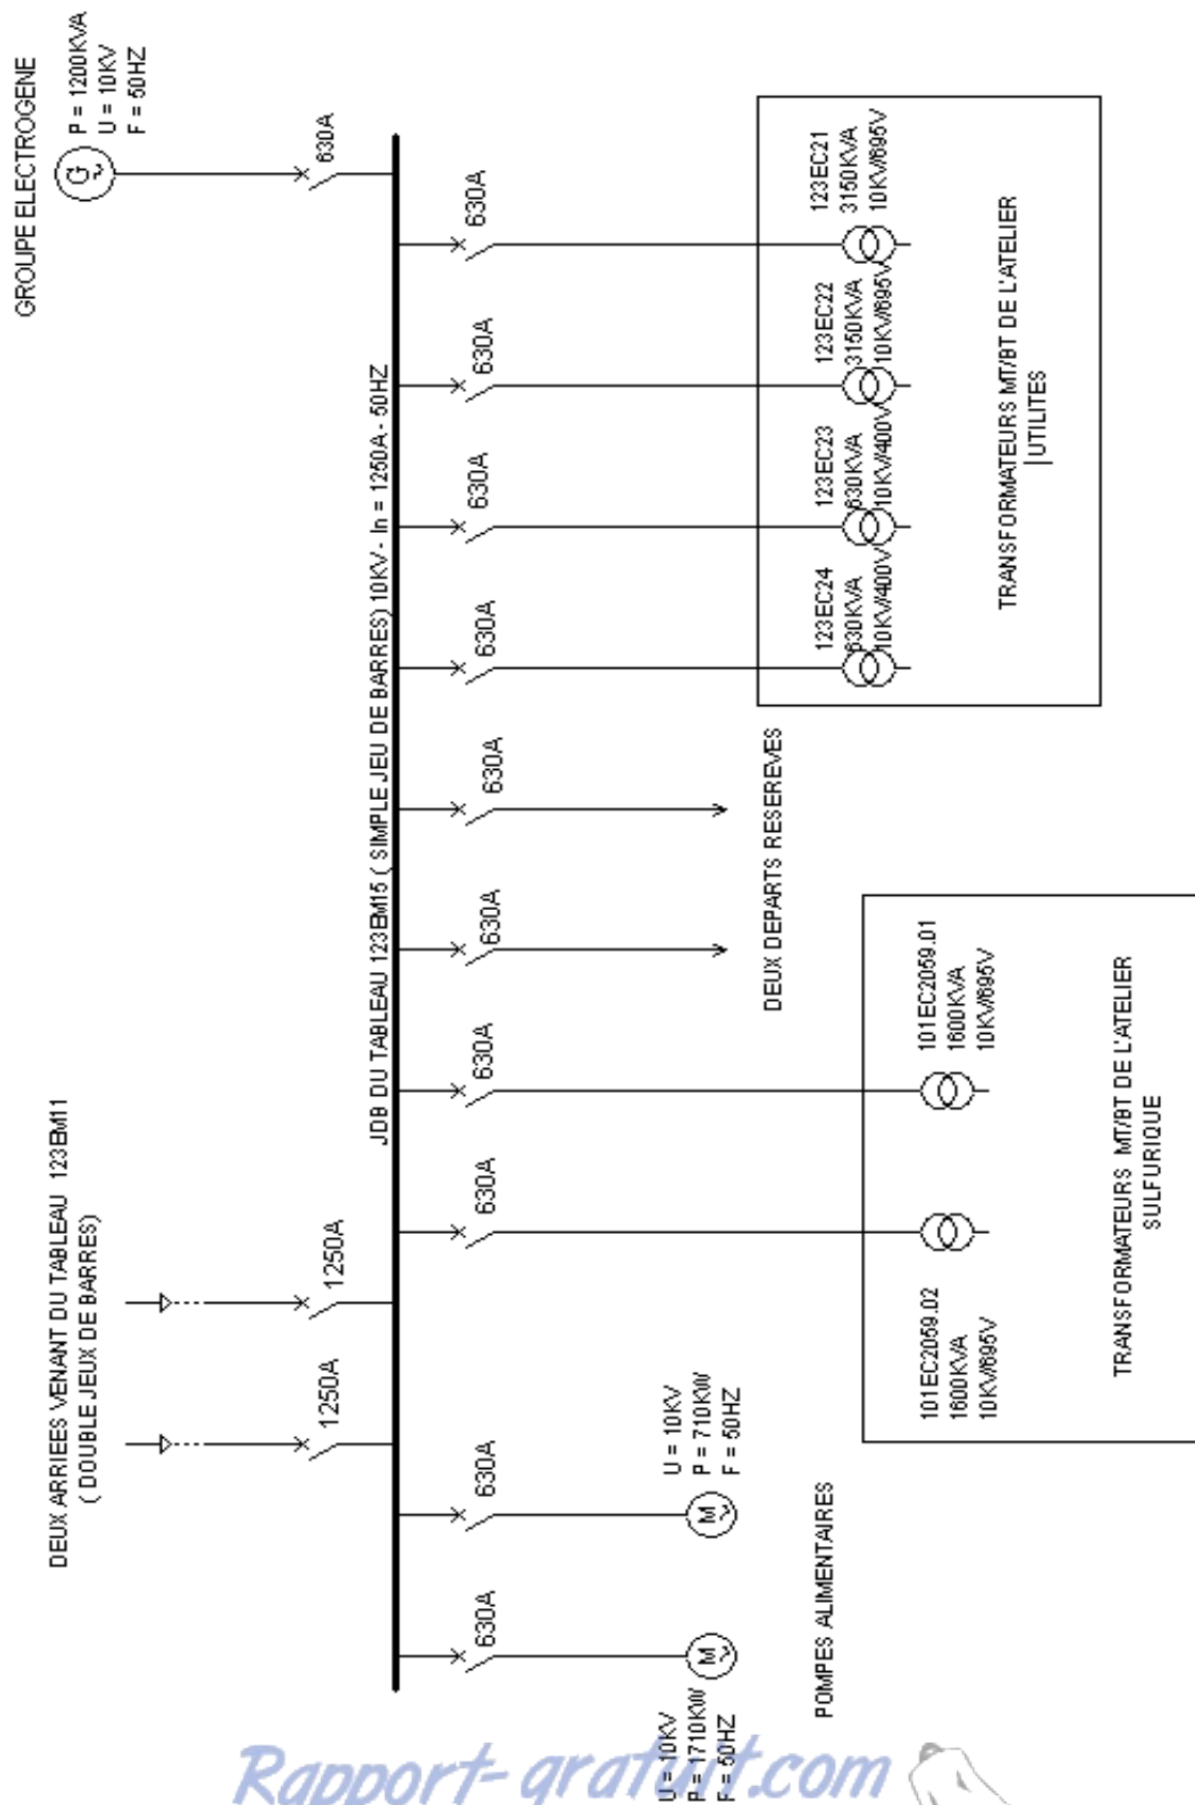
GROUPE ELECTROGENE
P = 1200KVA
U = 10KV
F = 50HZ

630A

JDB DU TABLEAU 123BM15 ( SIMPLE JEU DE BARRES) 10KV - In = 1250A - 50HZ

630A
630A
630A
630A
630A
630A
630A
630A
1250A
1250A
630A
630A

123EC21
3150KVA
10KV/695V

123EC22
3150KVA
10KV/695V

123EC23
630KVA
10KV/400V

123EC24
630KVA
10KV/400V

TRANSFORMATEURS MT/BT DE L'ATELIER UTILITES

DEUX DEPARTS RESEREVES

101EC2059.01
1600KVA
10KV/695V

101EC2059.02
1600KVA
10KV/695V

TRANSFORMATEURS MT/BT DE L'ATELIER SULFURIQUE

DEUX ARRIEES VENANT DU TABLEAU 123BM11
( DOUBLE JEUX DE BARRES)

U = 10KV
P = 710KW
F = 50HZ

POMPES ALIMENTAIRES

U = 10KV
P = 1710KW
F = 50HZ

Rapport-gratuit.com